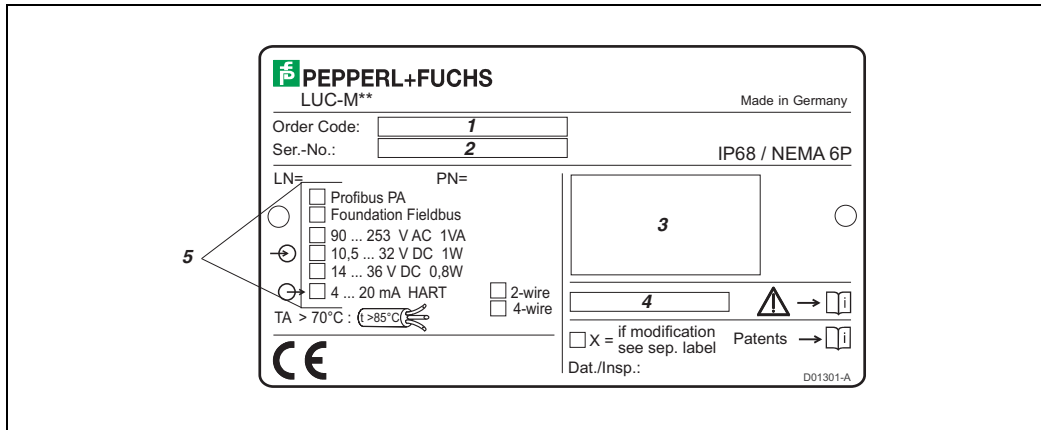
PEPPERL+FUCHS
LUC-M**
Made in Germany

Order Code: 1
Ser.-No.: 2
IP68 / NEMA 6P

LN= PN=
Profibus PA
Foundation Fieldbus
90 ... 253 V AC 1VA
10,5 ... 32 V DC 1W
14 ... 36 V DC 0,8W
4 ... 20 mA HART
2-wire
4-wire
TA > 70°C : t >85°C

5

3

4

X = if modification see sep. label
Patents

CE
Dat./Insp.:
D01301-A